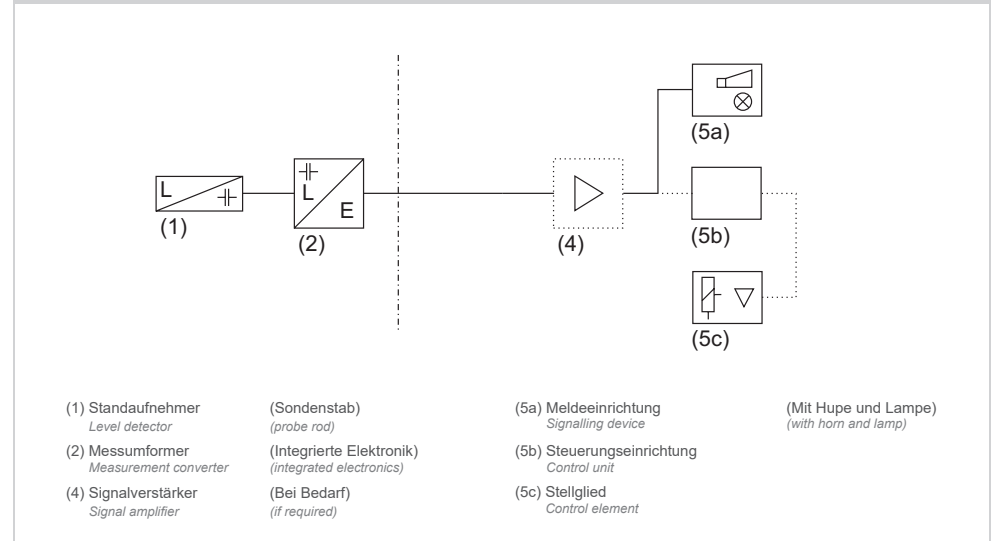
L
(1)

L
E
(2)

(4)

(5a)

(5b)

(5c)

(1) Standaufnehmer
Level detector

(Sondenstab)
(probe rod)

(2) Messumformer
Measurement converter

(Integrierte Elektronik)
(integrated electronics)

(4) Signalverstärker
Signal amplifier

(Bei Bedarf)
(if required)

(5a) Meldeeinrichtung
Signalling device

(Mit Hupe und Lampe)
(with horn and lamp)

(5b) Steuerungseinrichtung
Control unit

(5c) Stellglied
Control element